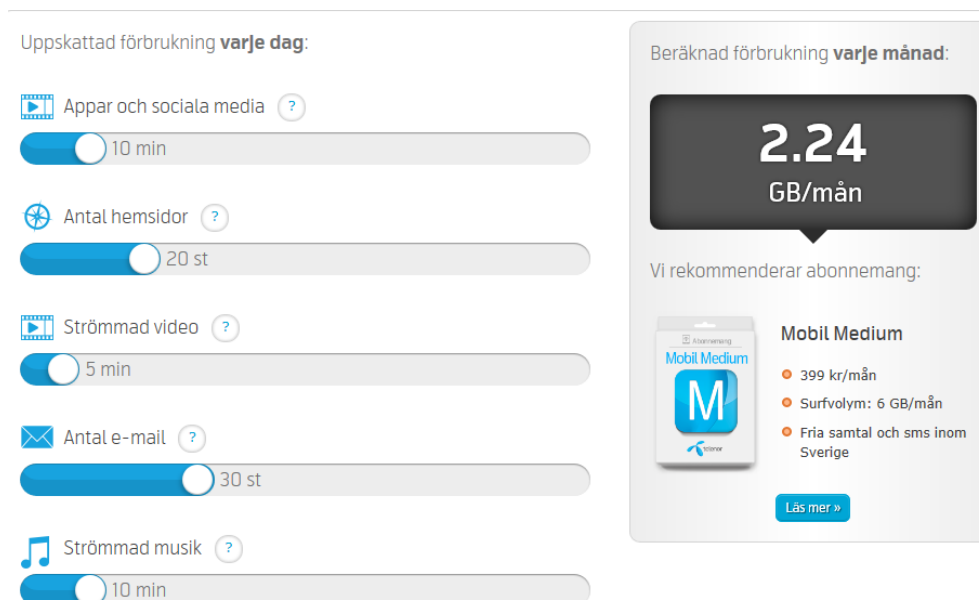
Uppskattad förbrukning **varje dag**:

Appar och sociala media ?

10 min

Antal hemsidor ?

20 st

Strömmad video ?

5 min

Antal e-mail ?

30 st

Strömmad musik ?

10 min

Beräknad förbrukning **varje månad**:

2.24
GB/mån

Vi rekommenderar abonnemang:

Abonnemang
Mobil Medium
M
telenor

Mobil Medium

399 kr/mån

Surfvolym: 6 GB/mån

Fria samtal och sms inom Sverige

Läs mer »